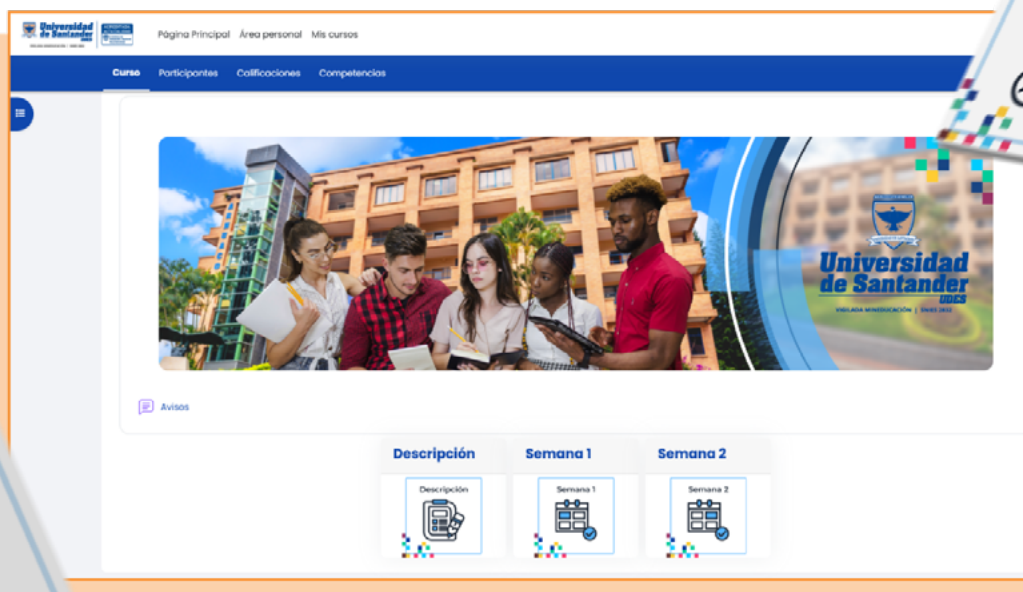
Universidad de Santander UDES

Página Principal Área personal Mis cursos

Curso Participantes Calificaciones Competencias

Universidad de Santander UDES

VIGILADA MINEDUCACIÓN | SNIES 2832

Avisos

Descripción

Descripción

Semana 1

Semana 1

Semana 2

Semana 2